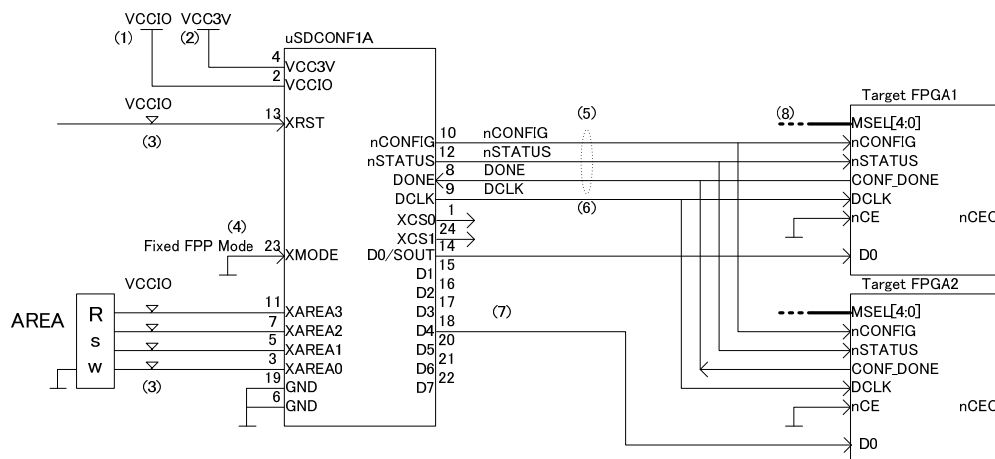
VCCIO (1)
VCC3V (2)
uSDCONF1A
4 VCC3V
2 VCCIO
VCCIO
13 XRST
(3)
nCONFIG 10 nCONFIG
nSTATUS 12 nSTATUS
DONE 8 DONE
DCLK 9 DCLK
(5)
(6)
XCS0 1
XCS1 24
14
(4)
Fixed FPP Mode 23 XMODE
D0/SOUT 15
D1 16
D2 17
D3 18
D4 20
D5 21
D6 22
D7
(7)
VCCIO
AREA
R
s
w
11 XAREA3
7 XAREA2
5 XAREA1
3 XAREA0
(3)
19 GND
6 GND
Target FPGA1
(8)
MSEL[4:0]
nCONFIG
nSTATUS
CONF_DONE
DCLK
nCE
nCEO
D0
Target FPGA2
MSEL[4:0]
nCONFIG
nSTATUS
CONF_DONE
DCLK
nCE
nCEO
D0